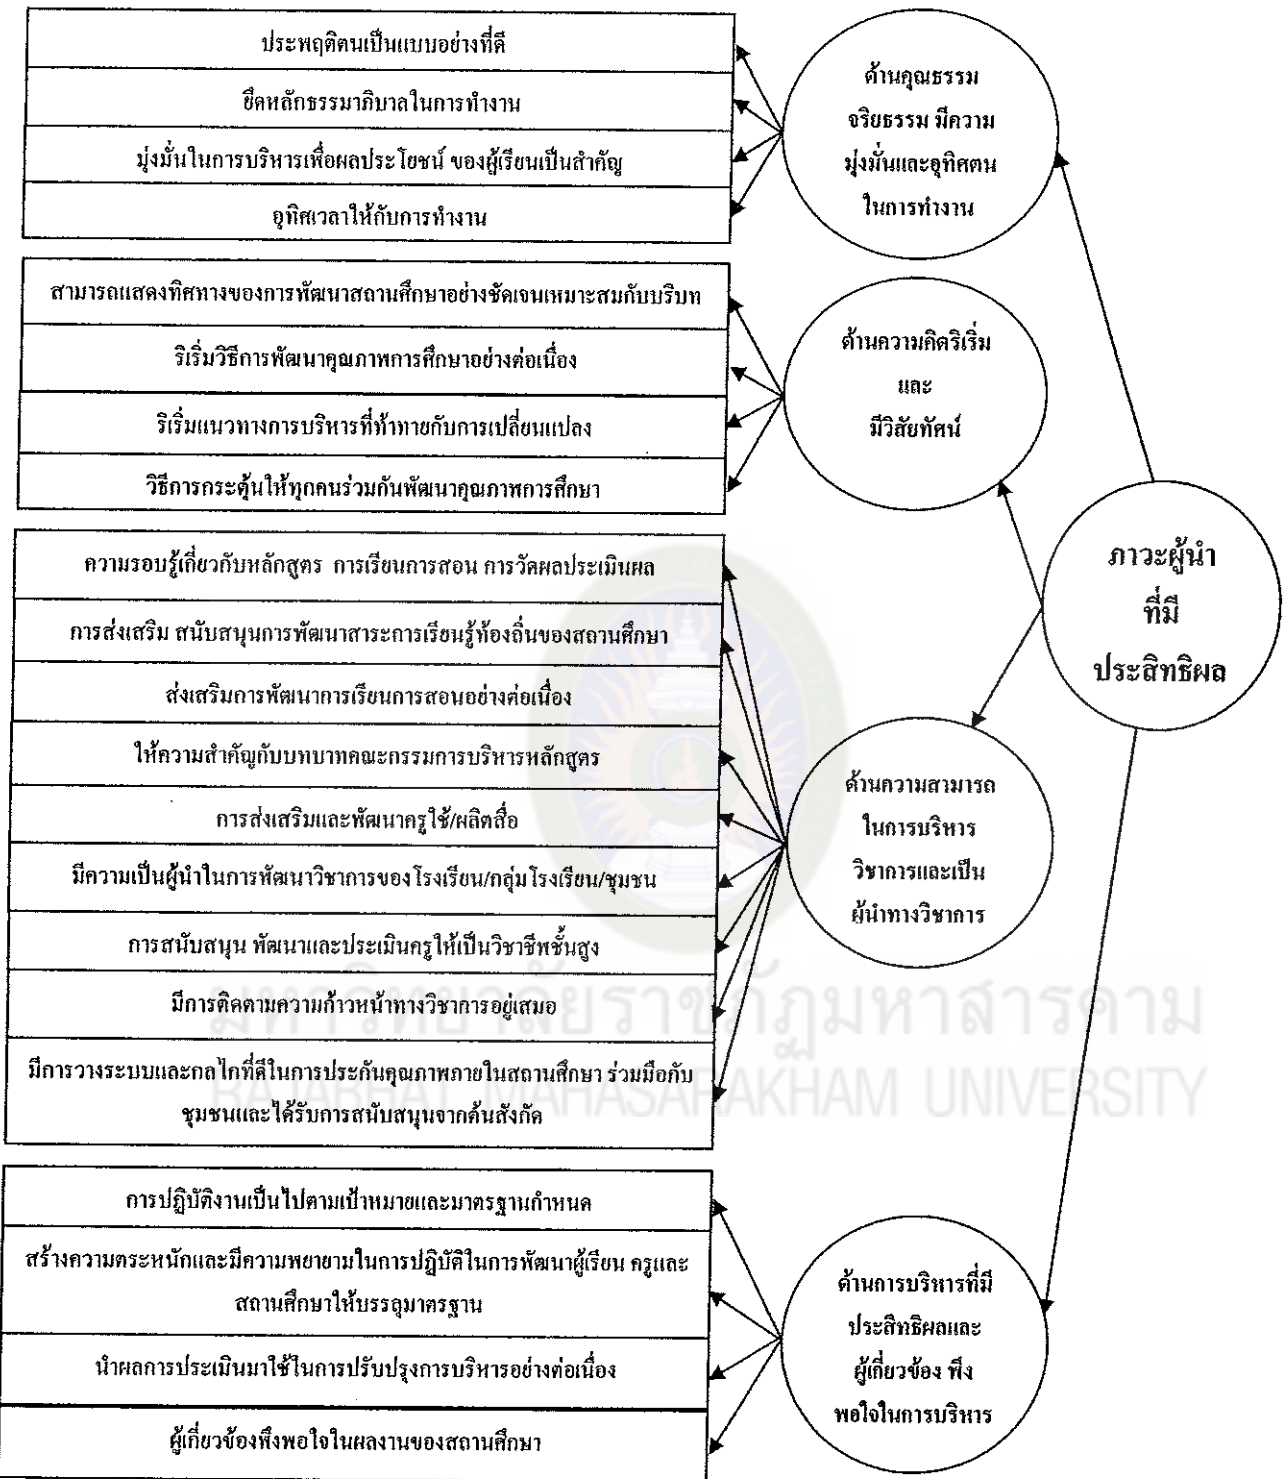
ประพฤติตนเป็นแบบอย่างที่ดี

ยึดหลักธรรมาภิบาลในการทำงาน

มุ่งมั่นในการบริหารเพื่อผลประโยชน์ ของผู้เรียนเป็นสำคัญ

อุทิศเวลาให้กับการทำงาน

ด้านคุณธรรม จริยธรรม มีความมุ่งมั่นและอุทิศตน ในการทำงาน

สามารถแสดงทิศทางของการพัฒนาสถานศึกษาอย่างชัดเจนเหมาะสมกับบริบท

ริเริ่มวิธีการพัฒนาคุณภาพการศึกษาอย่างต่อเนื่อง

ริเริ่มแนวทางการบริหารที่ท้าทายกับการเปลี่ยนแปลง

วิธีการกระตุ้นให้ทุกคนร่วมกันพัฒนาคุณภาพการศึกษา

ด้านความคิดริเริ่ม และ มีวิสัยทัศน์

ภาวะผู้นำ ที่มี ประสิทธิผล

ความรอบรู้เกี่ยวกับหลักสูตร การเรียนการสอน การวัดผลประเมินผล

การส่งเสริม สนับสนุนการพัฒนาสาระการเรียนรู้ท้องถิ่นของสถานศึกษา

ส่งเสริมการพัฒนาการเรียนการสอนอย่างต่อเนื่อง

ให้ความสำคัญกับบทบาทคณะกรรมการบริหารหลักสูตร

การส่งเสริมและพัฒนาครูใช้/ผลิตสื่อ

มีความเป็นผู้นำในการพัฒนาวิชาการของโรงเรียน/กลุ่มโรงเรียน/ชุมชน

การสนับสนุน พัฒนาและประเมินครูให้เป็นวิชาชีพชั้นสูง

มีการติดตามความก้าวหน้าทางวิชาการอยู่เสมอ

มีการวางระบบและกลไกที่ดีในการประกันคุณภาพภายในสถานศึกษา ร่วมมือกับชุมชนและได้รับการสนับสนุนจากต้นสังกัด

ด้านความสามารถ ในการบริหาร วิชาการและเป็น ผู้นำทางวิชาการ

มหาวิทยาลัยราชภัฏมหาสารคาม
RAJABHAT MAHASARAKHAM UNIVERSITY

การปฏิบัติงานเป็นไปตามเป้าหมายและมาตรฐานกำหนด

สร้างความตระหนักและมีความพยายามในการปฏิบัติในการพัฒนาผู้เรียน ครูและสถานศึกษาให้บรรลุมาตรฐาน

นำผลการประเมินมาใช้ในการปรับปรุงการบริหารอย่างต่อเนื่อง

ผู้เกี่ยวข้องพึงพอใจในผลงานของสถานศึกษา

ด้านการบริหารที่มี ประสิทธิผลและ ผู้เกี่ยวข้อง พึง พอใจในการบริหาร